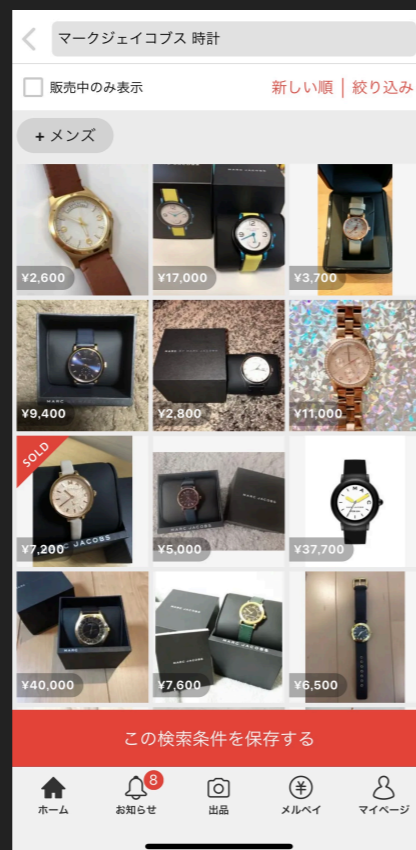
マークジェイコブス 時計

販売中のみ表示

新しい順 | 絞り込み

+ メンズ

¥2,600

¥17,000

¥3,700

¥9,400

¥2,800

¥11,000

SOLD

¥7,200

¥5,000

¥37,700

¥40,000

¥7,600

¥6,500

この検索条件を保存する

ホーム

8

お知らせ

出品

メルペイ

マイページ